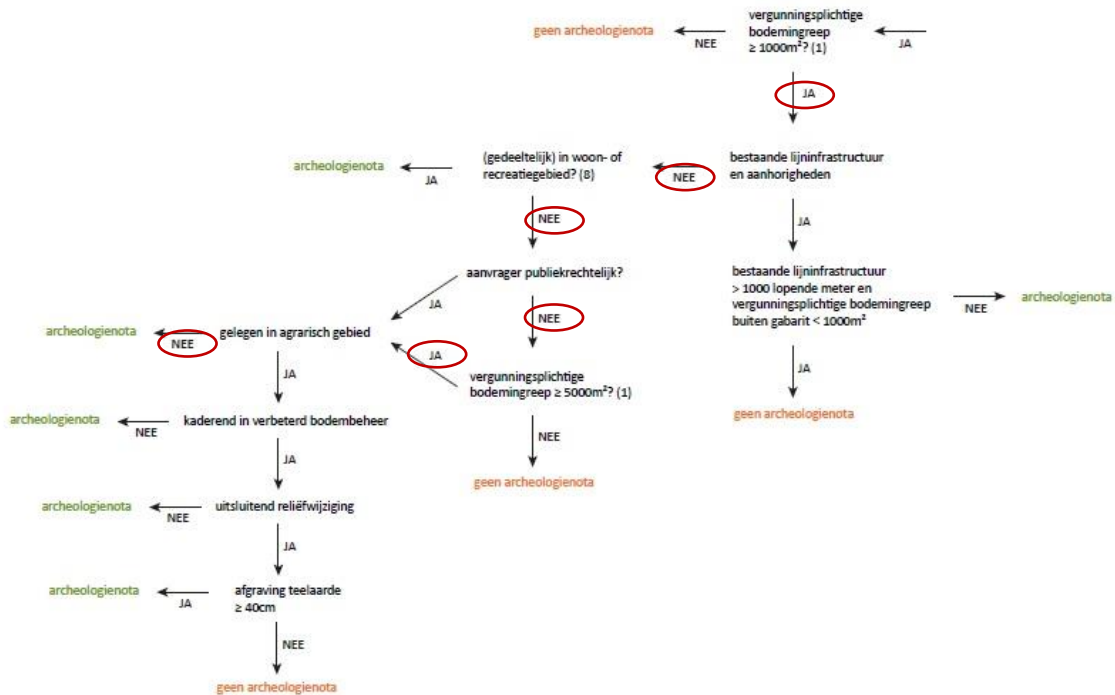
vergunningsplichtige bodemingreep ≥ 1000m²? (1)

JA

NEE

geen archeologienota

JA

bestaande lijninfrastructuur en aanhorigheden

NEE

(gedeeltelijk) in woon- of recreatiegebied? (8)

JA

archeologienota

NEE

JA

aanvrager publiekrechtelijk?

JA

NEE

bestaande lijninfrastructuur > 1000 lopende meter en vergunningsplichtige bodemingreep buiten gabarit < 1000m²

NEE

archeologienota

JA

geen archeologienota

archeologienota

NEE

gelegen in agrarisch gebied

JA

vergunningsplichtige bodemingreep ≥ 5000m²? (1)

NEE

geen archeologienota

JA

archeologienota

NEE

kaderend in verbeterd bodembeheer

JA

archeologienota

NEE

uitsluitend reliëfwijziging

JA

archeologienota

JA

afgraving teelaarde ≥ 40cm

NEE

geen archeologienota